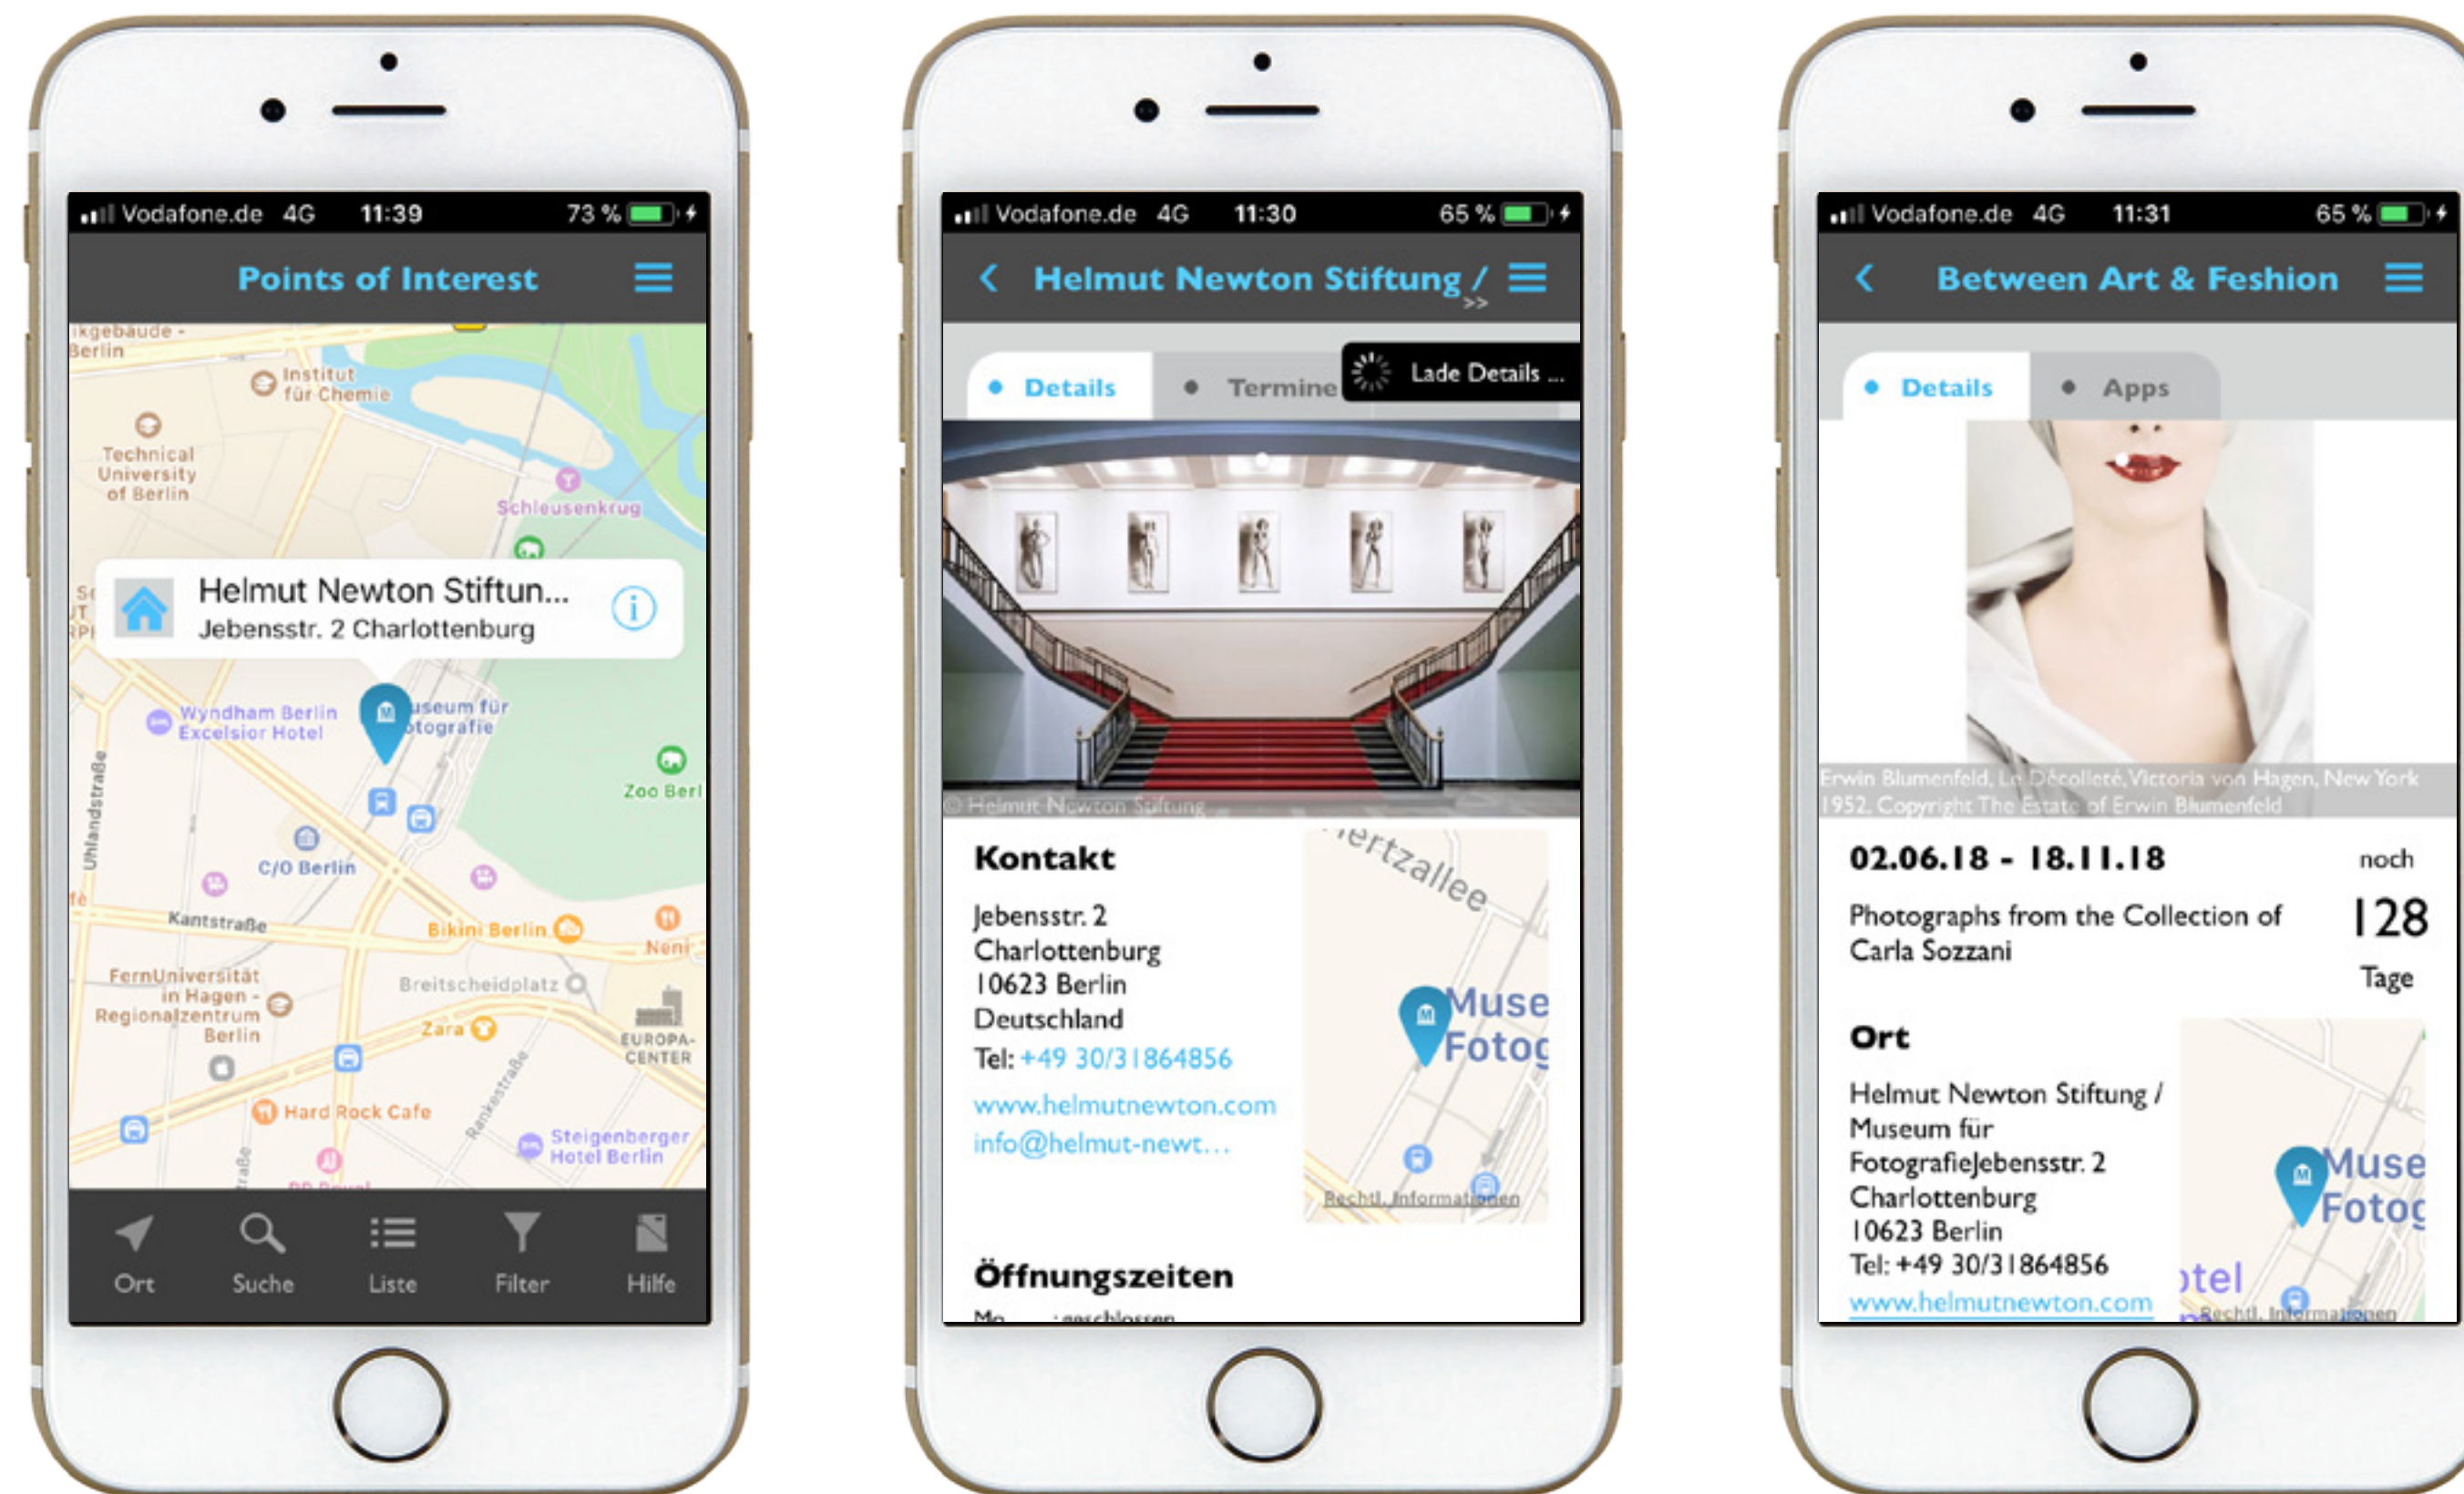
Vodafone.de 4G 11:39 73 %

Points of Interest

ikgebäude - Berlin
Institut für Chemie
Technical University of Berlin
Schleusenkrug
Helmut Newton Stiftun...
Jebensstr. 2 Charlottenburg
Wyndham Berlin Excelsior Hotel
useum für otografie
Zoo Berl
Uhlandstraße
C/O Berlin
Kantstraße
Bikini Berlin
Neni
FernUniversität in Hagen - Regionalzentrum Berlin
Breitscheidplatz
Zara
EUROPA-CENTER
Hard Rock Cafe
Rankestraße
Steigenberger Hotel Berlin

Ort Suche Liste Filter Hilfe

Vodafone.de 4G 11:30 65 %

Helmut Newton Stiftung / >>

Details Termine Lade Details ...

© Helmut Newton Stiftung

Kontakt

Jebensstr. 2
Charlottenburg
10623 Berlin
Deutschland
Tel: +49 30/31864856
www.helmutnewton.com
info@helmut-newt...

ertzallee
Muse Fotog
Rechtl. Informationen

Öffnungszeiten

Mo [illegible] geschlossen

Vodafone.de 4G 11:31 65 %

Between Art & Feshion

Details Apps

Erwin Blumenfeld, Le Décolleté, Victoria von Hagen, New York 1952. Copyright The Estate of Erwin Blumenfeld

02.06.18 - 18.11.18
noch
128
Tage

Photographs from the Collection of Carla Sozzani

Ort

Helmut Newton Stiftung / Museum für FotografieJebensstr. 2 Charlottenburg 10623 Berlin
Tel: +49 30/31864856
www.helmutnewton.com

Muse Fotog
otel
Rechtl. Informationen